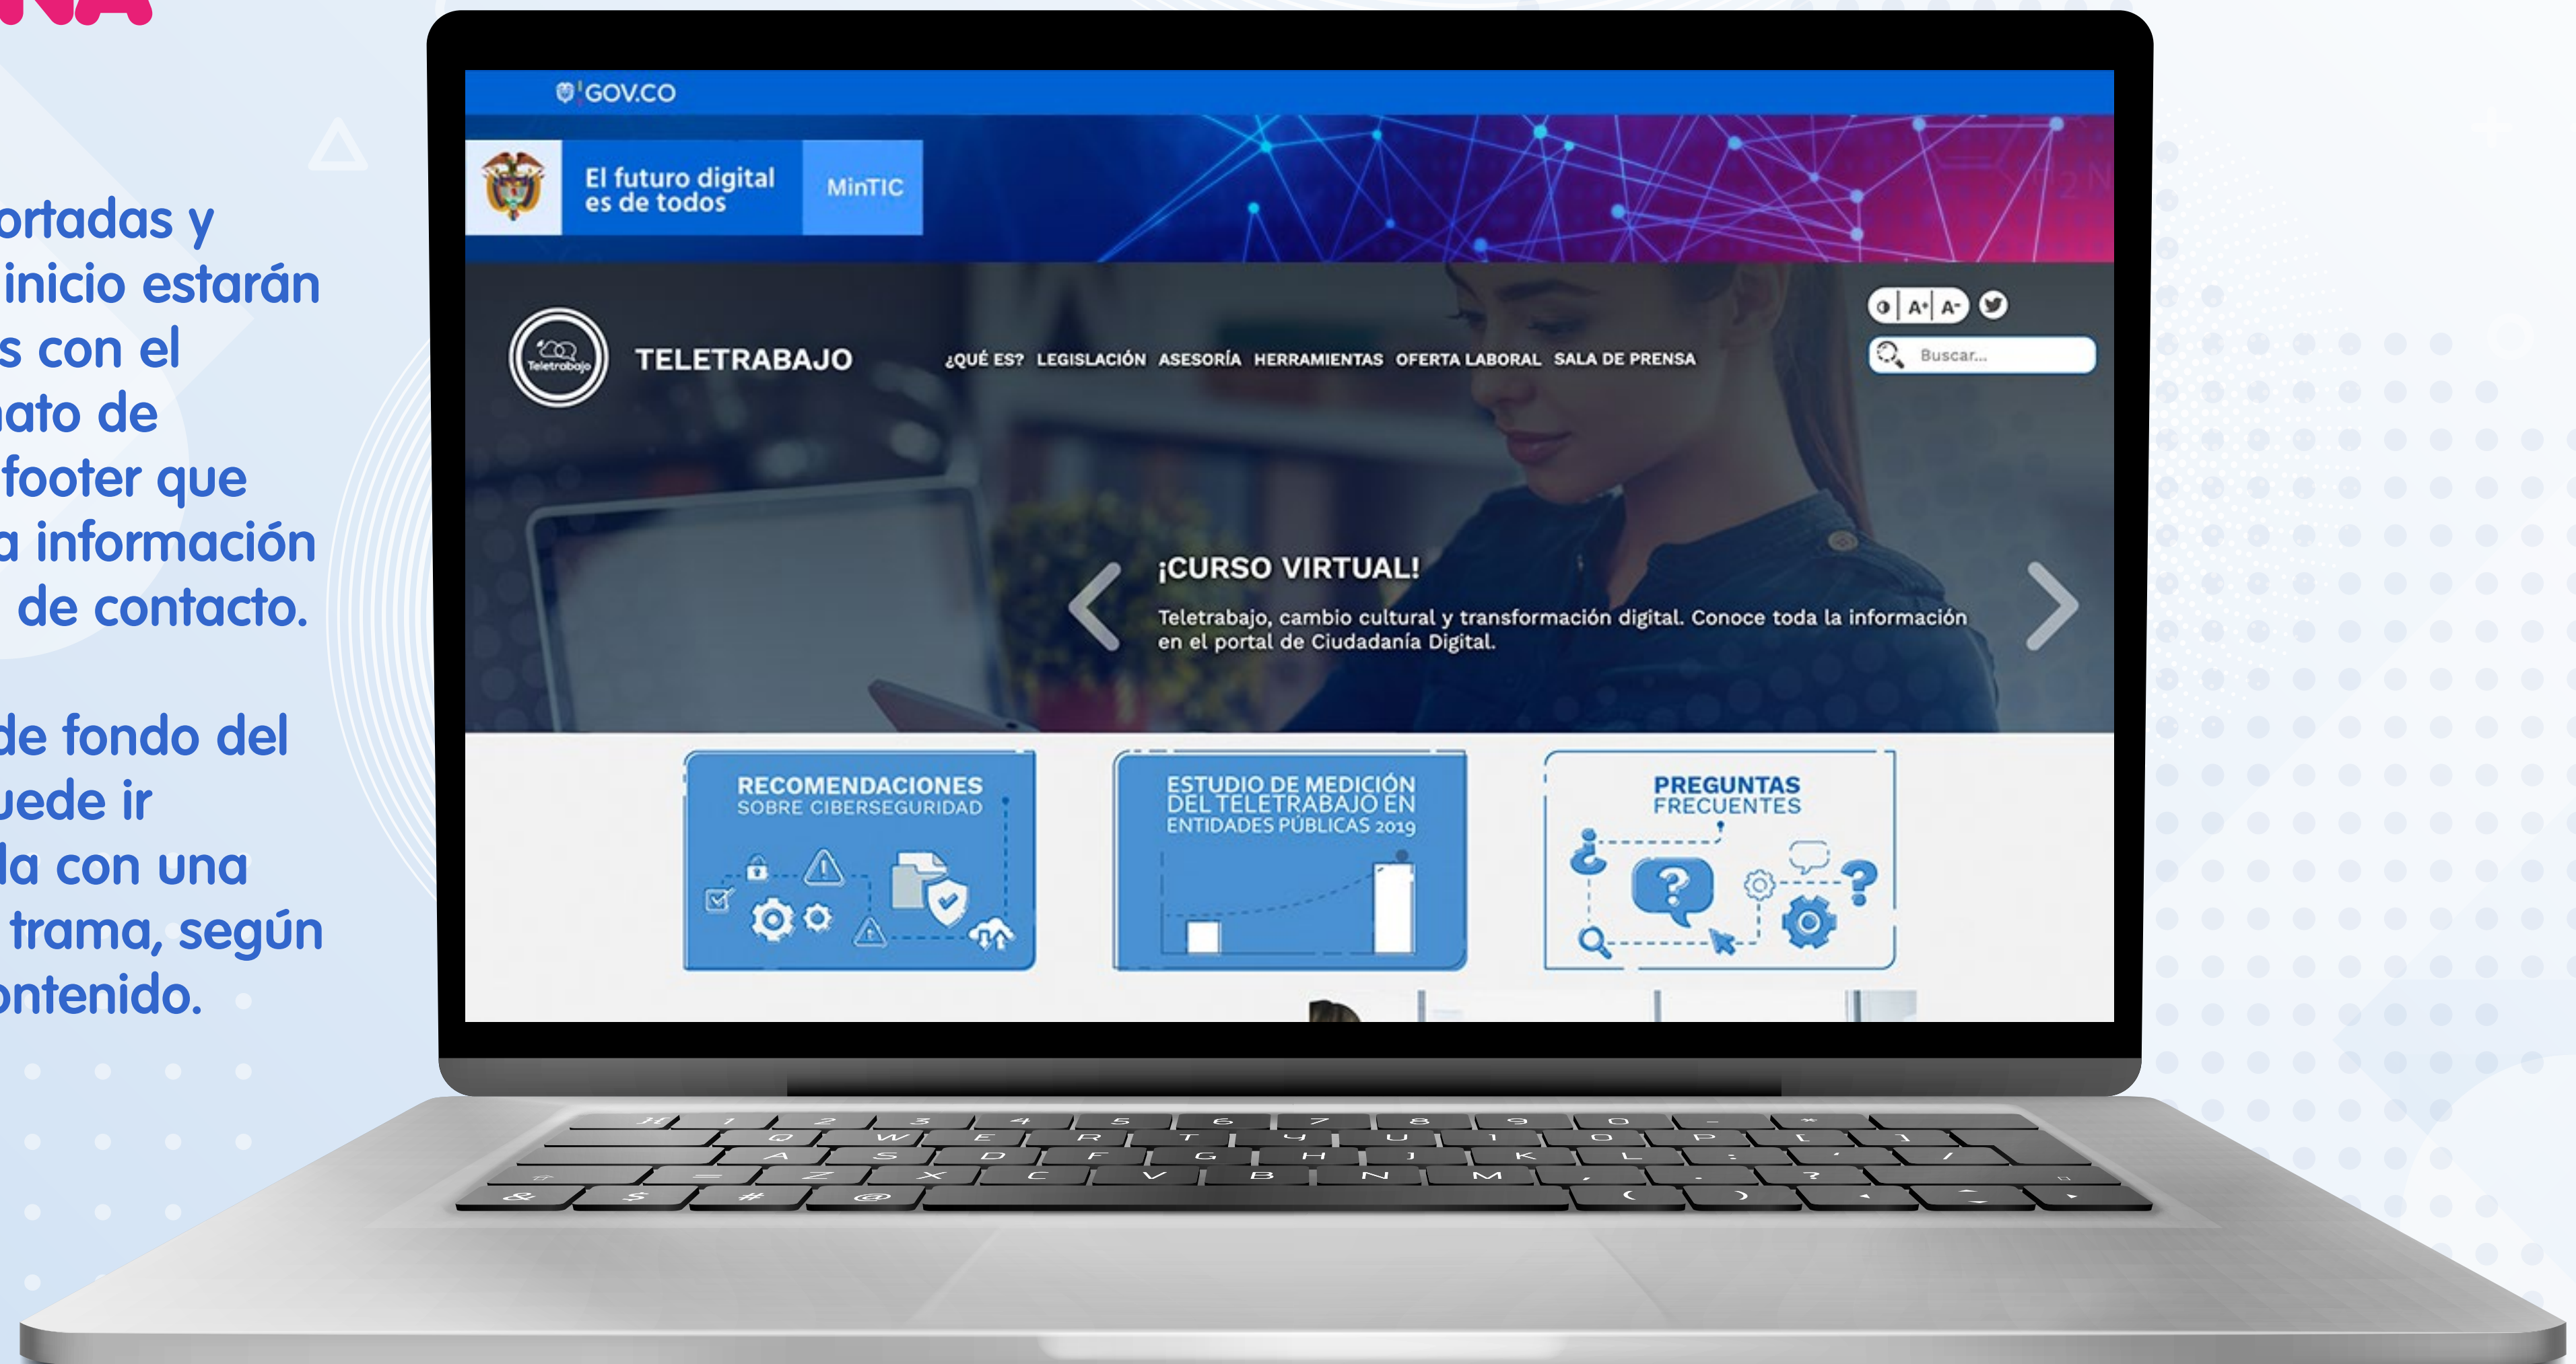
ortadas y
inicio estarán
s con el
ato de
footer que
a información
de contacto.

de fondo del
uede ir
la con una
trama, según
ontenido.

GOV.CO

El futuro digital es de todos

MinTIC

Teletrabajo

TELETRABAJO

¿QUÉ ES? LEGISLACIÓN ASESORÍA HERRAMIENTAS OFERTA LABORAL SALA DE PRENSA

A+ A-

Buscar...

¡CURSO VIRTUAL!

Teletrabajo, cambio cultural y transformación digital. Conoce toda la información en el portal de Ciudadanía Digital.

RECOMENDACIONES SOBRE CIBERSEGURIDAD

ESTUDIO DE MEDICIÓN DEL TELETRABAJO EN ENTIDADES PÚBLICAS 2019

PREGUNTAS FRECUENTES